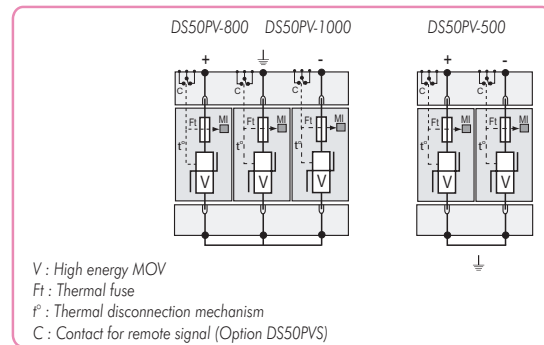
DS50PV-800 DS50PV-1000

DS50PV-500

+

-

+

-

C

Ft

MI

t°

V

Ft

MI

t°

V

Ft

MI

t°

V

C

Ft

MI

t°

V

Ft

MI

t°

V

V : High energy MOV

Ft : Thermal fuse

t° : Thermal disconnection mechanism

C : Contact for remote signal (Option DS50PVS)